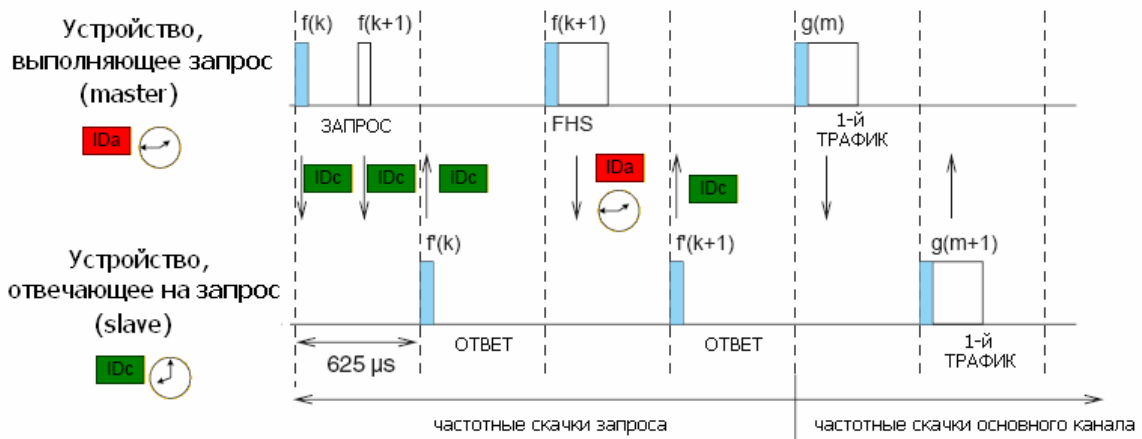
Устройство, выполняющее запрос (master)

IDa

f(k)

f(k+1)

f(k+1)

g(m)

ЗАПРОС

FHS

1-й ТРАФИК

IDc

IDc

IDc

IDa

IDc

f'(k)

f'(k+1)

g(m+1)

Устройство, отвечающее на запрос (slave)

IDc

625 μs

ОТВЕТ

ОТВЕТ

1-й ТРАФИК

частотные скачки запроса

частотные скачки основного канала